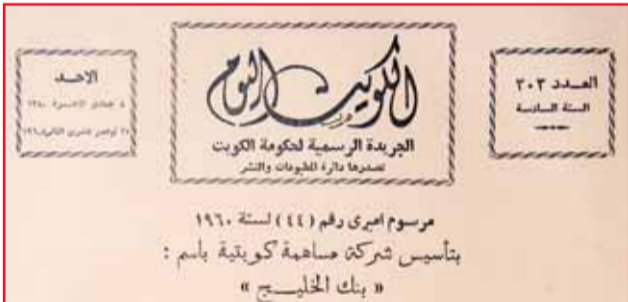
الأحد
٥ جمادي الآخرة ١٣٨٠
٢٧ نوفمبر تشرين الثاني ١٩٦٠

الكويت اليوم
الجريدة الرسمية لحكومة الكويت
تصدرها دائرة المطبوعات والنشر

العدد ٣٠٣
السنة السادسة

مرسوم اميري رقم (٤٤) لسنة ١٩٦٠
بتأسيس شركة مساهمة كويتية باسم :
« بنك الخليج »